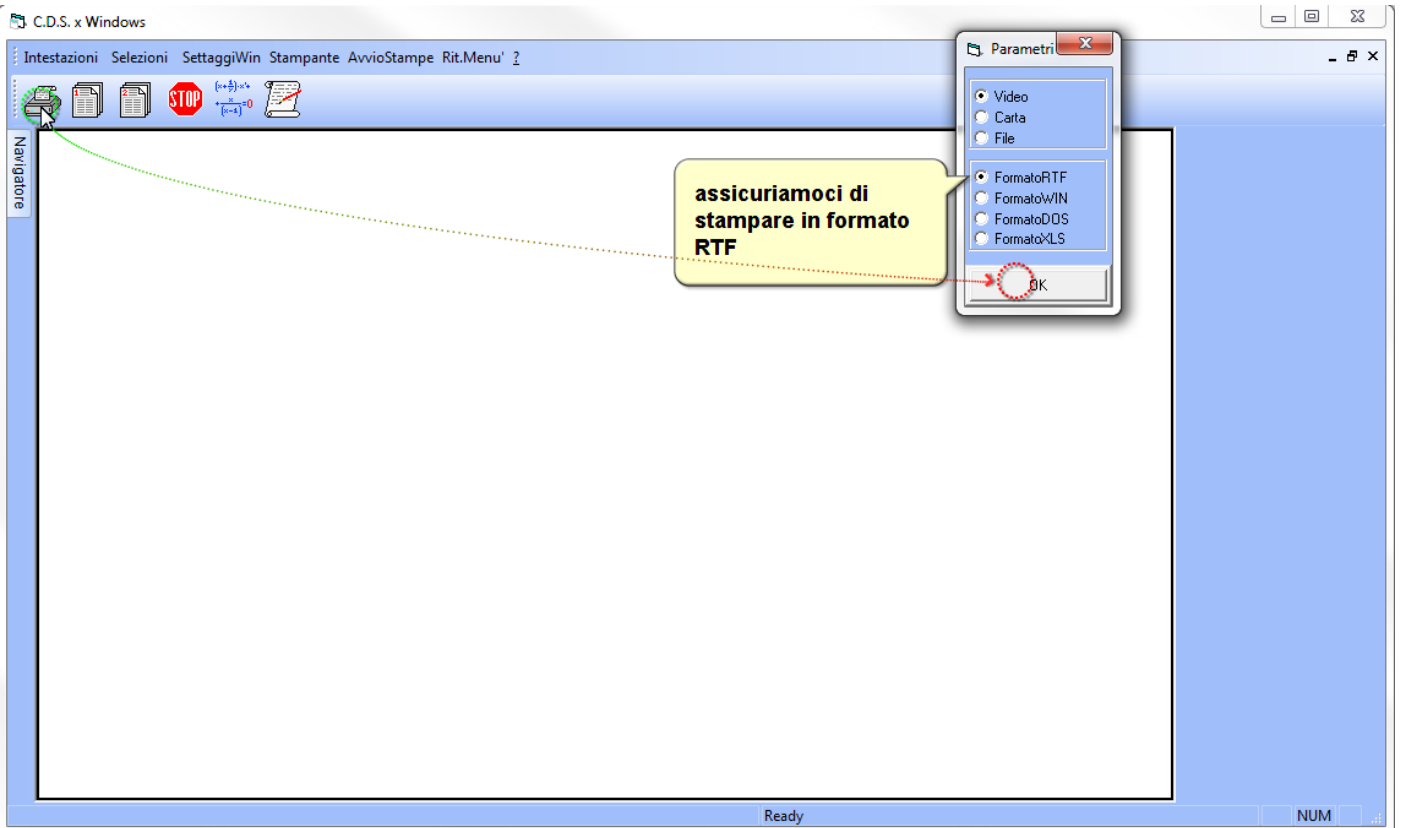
C.D.S. x Windows

Intestazioni Selezioni SettaggiWin Stampante AvvioStampe Rit.Menu' ?

STOP

Navigatore

Parametri

Video
Carta
File

FormatoRTF
FormatoWIN
FormatoDOS
FormatoXLS

OK

assicuriamoci di stampare in formato RTF

Ready

NUM